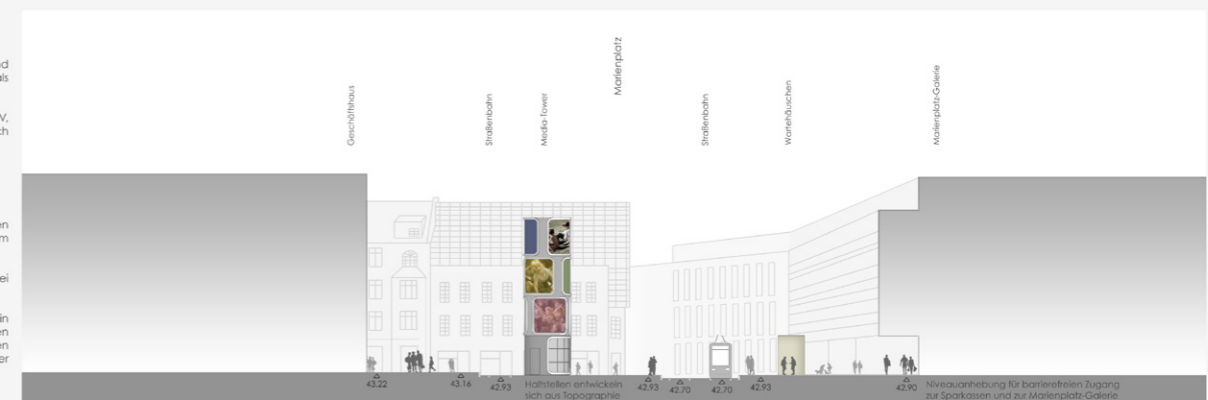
d
ls

V,
ch

en
m

ei

in
en
en
er

Geschäftshaus

Straßenbahn

Media-Tower

Marienplatz

Straßenbahn

Wartehäuschen

Marienplatz-Galerie

43.22

43.16

42.93

Haltstellen entwickeln sich aus Topographie

42.93

42.70

42.70

42.93

42.90

Niveauanhebung für barrierefreien Zugang zur Sparkassen und zur Marienplatz-Galerie